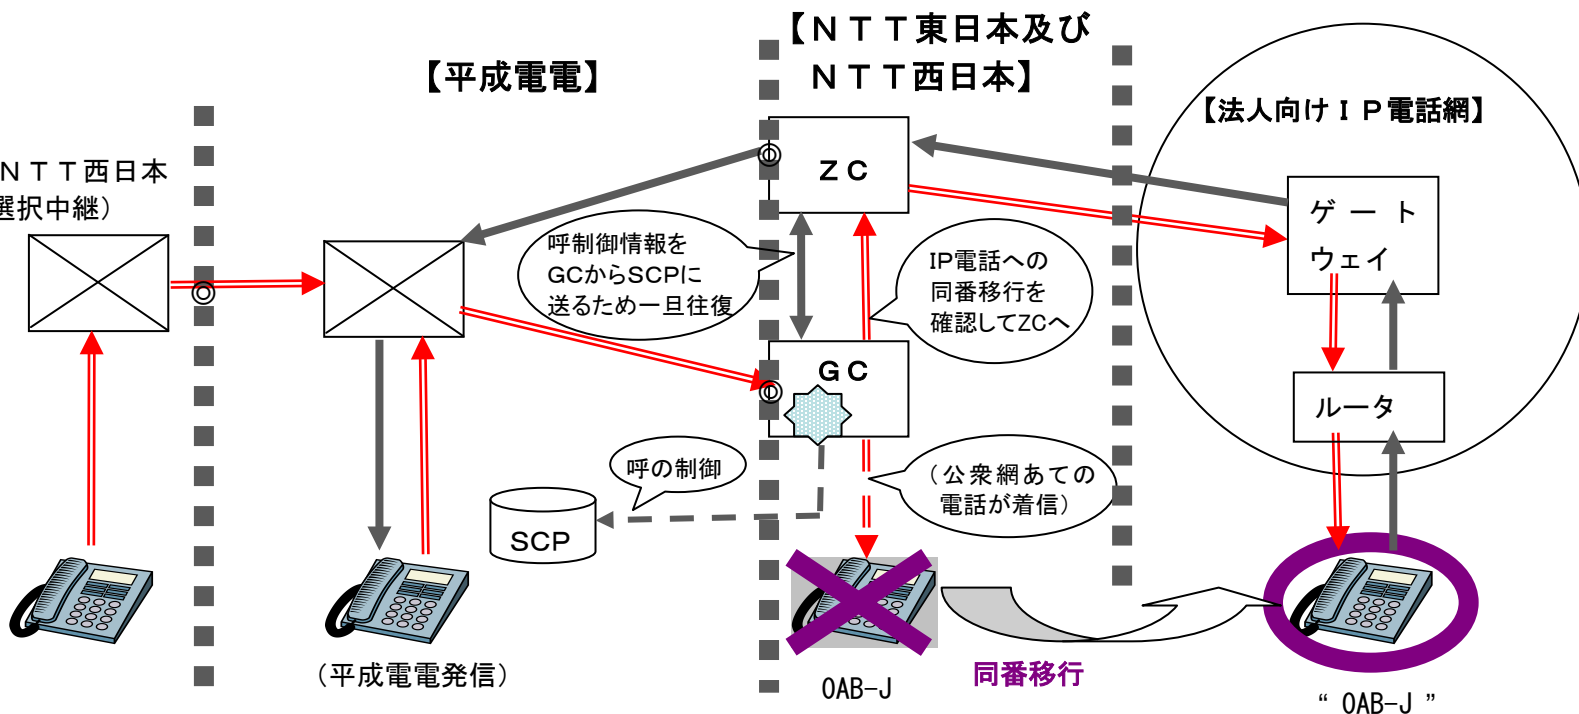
【ＮＴＴ東日本及び
ＮＴＴ西日本】

【平成電電】

【法人向けＩＰ電話網】

ＮＴＴ西日本
選択中継）

ＺＣ

ゲート
ウェイ

呼制御情報を
GCからSCPに
送るため一旦往復

IP電話への
同番移行を
確認してZCへ

ＧＣ

ルータ

呼の制御

（公衆網あての
電話が着信）

SCP

（平成電電発信）

0AB−J

同番移行

“ 0AB−J ”